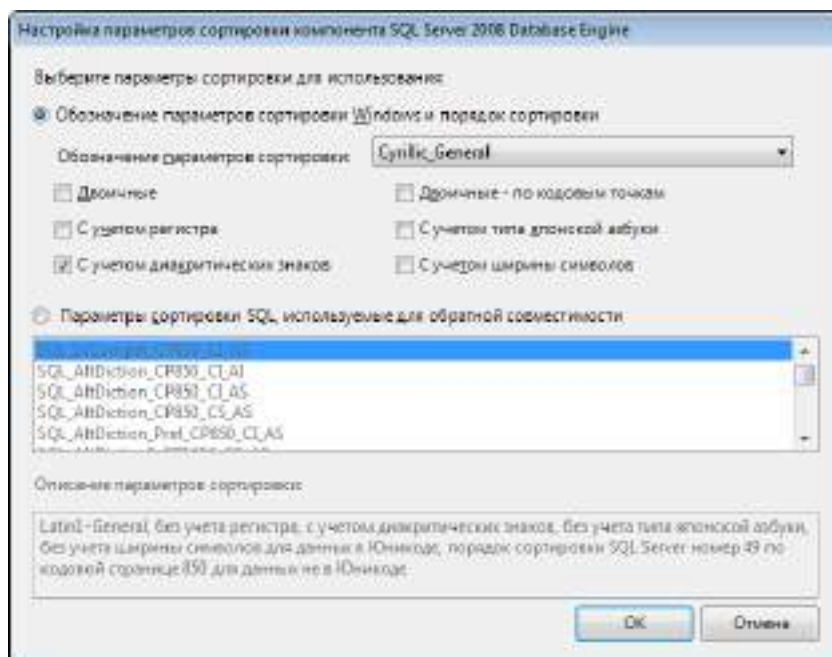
Настройка параметров сортировки компонента SQL Server 2008 Database Engine

Выберите параметры сортировки для использования:

Обозначение параметров сортировки Windows и порядок сортировки

Обозначение параметров сортировки: Cyrillic_General

Двоичные

Двоичные - по кодовым точкам

С учетом регистра

С учетом типа японской азбуки

С учетом диакритических знаков

С учетом ширины символов

Параметры сортировки SQL, используемые для обратной совместимости

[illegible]
SQL_AltDiction_CP850_CI_AI
SQL_AltDiction_CP850_CI_AS
SQL_AltDiction_CP850_CS_AS
SQL_AltDiction_Pref_CP850_CI_AS

Описание параметров сортировки:

Latin1-General, без учета регистра, с учетом диакритических знаков, без учета типа японской азбуки, без учета ширины символов для данных в Юникоде, порядок сортировки SQL Server номер 49 по кодовой странице 850 для данных не в Юникоде

OK

Отмена